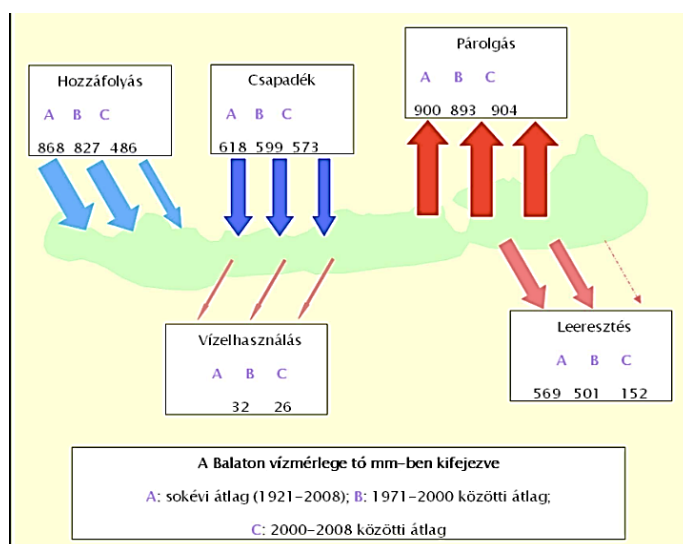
Hozzáfolyás
A B C
868 827 486

Csapadék
A B C
618 599 573

Párolgás
A B C
900 893 904

Vízelhasználás
A B C
32 26

Leeresztés
A B C
569 501 152

A Balaton vízmérlege tó mm-ben kifejezve
A: sokévi átlag (1921-2008); B: 1971-2000 közötti átlag;
C: 2000-2008 közötti átlag